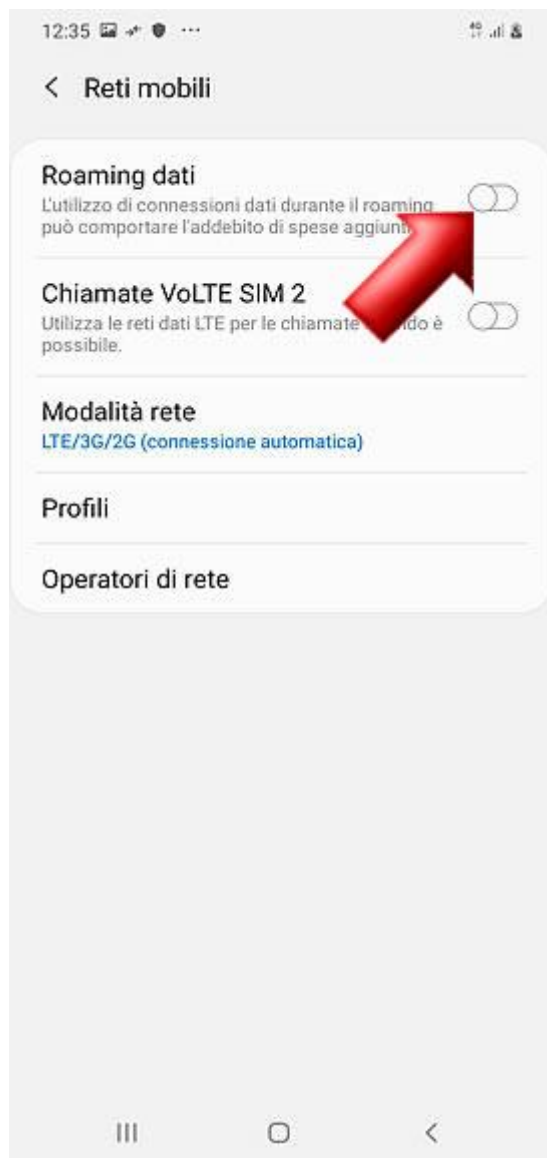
12:35

< Reti mobili

Roaming dati
L'utilizzo di connessioni dati durante il roaming può comportare l'addebito di spese aggiunt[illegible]

Chiamate VoLTE SIM 2
Utilizza le reti dati LTE per le chiamate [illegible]do è possibile.

Modalità rete
LTE/3G/2G (connessione automatica)

Profili

Operatori di rete